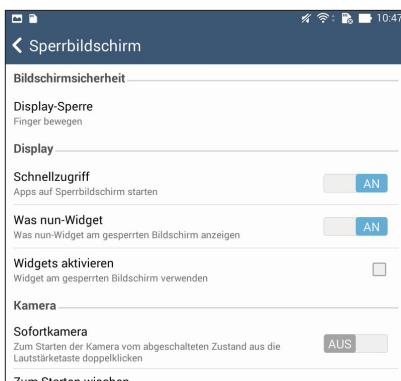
10:47

Sperrbildschirm

Bildschirmsicherheit

Display-Sperre
Finger bewegen

Display

Schnellzugriff
Apps auf Sperrbildschirm starten
AN

Was nun-Widget
Was nun-Widget am gesperrten Bildschirm anzeigen
AN

Widgets aktivieren
Widget am gesperrten Bildschirm verwenden

Kamera

Sofortkamera
Zum Starten der Kamera vom abgeschalteten Zustand aus die Lautstärketaste doppelklicken
AUS

Zum Starten wischen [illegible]